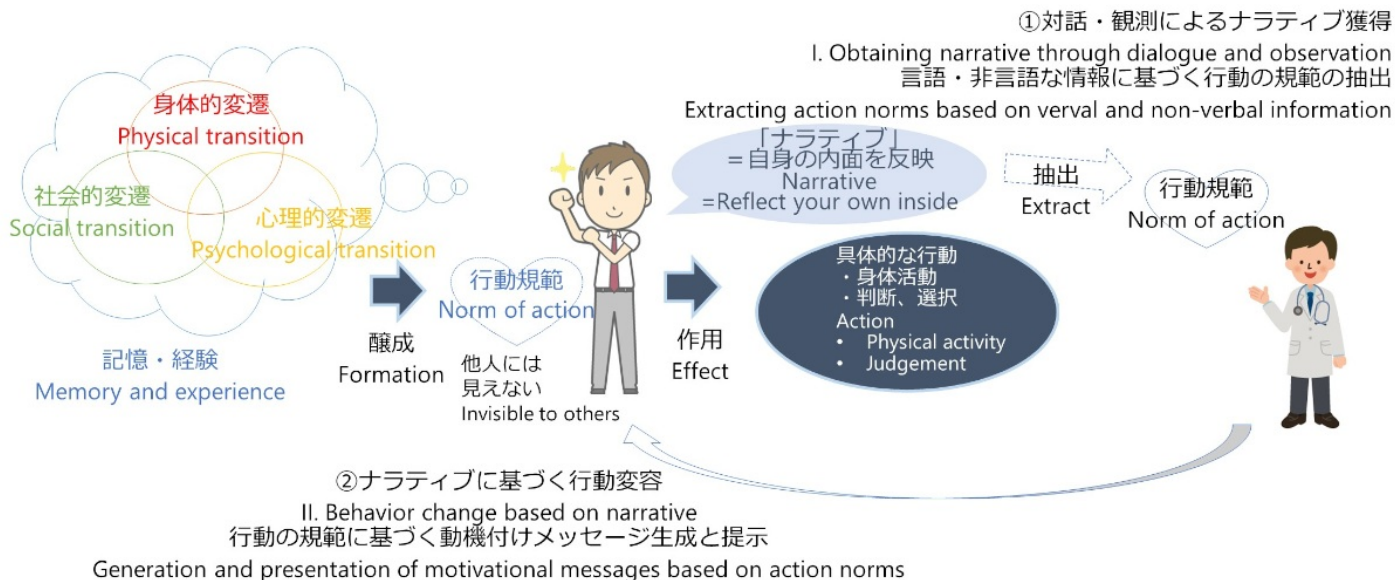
①対話・観測によるナラティブ獲得
I. Obtaining narrative through dialogue and observation
言語・非言語な情報に基づく行動の規範の抽出
Extracting action norms based on verval and non-verbal information

身体的変遷
Physical transition
社会的変遷
Social transition
心理的変遷
Psychological transition
記憶・経験
Memory and experience

醸成
Formation

行動規範
Norm of action
他人には
見えない
Invisible to others

「ナラティブ」
＝自身の内面を反映
Narrative
=Reflect your own inside

抽出
Extract

行動規範
Norm of action

作用
Effect

具体的な行動
・身体活動
・判断、選択
Action
• Physical activity
• Judgement

②ナラティブに基づく行動変容
II. Behavior change based on narrative
行動の規範に基づく動機付けメッセージ生成と提示
Generation and presentation of motivational messages based on action norms